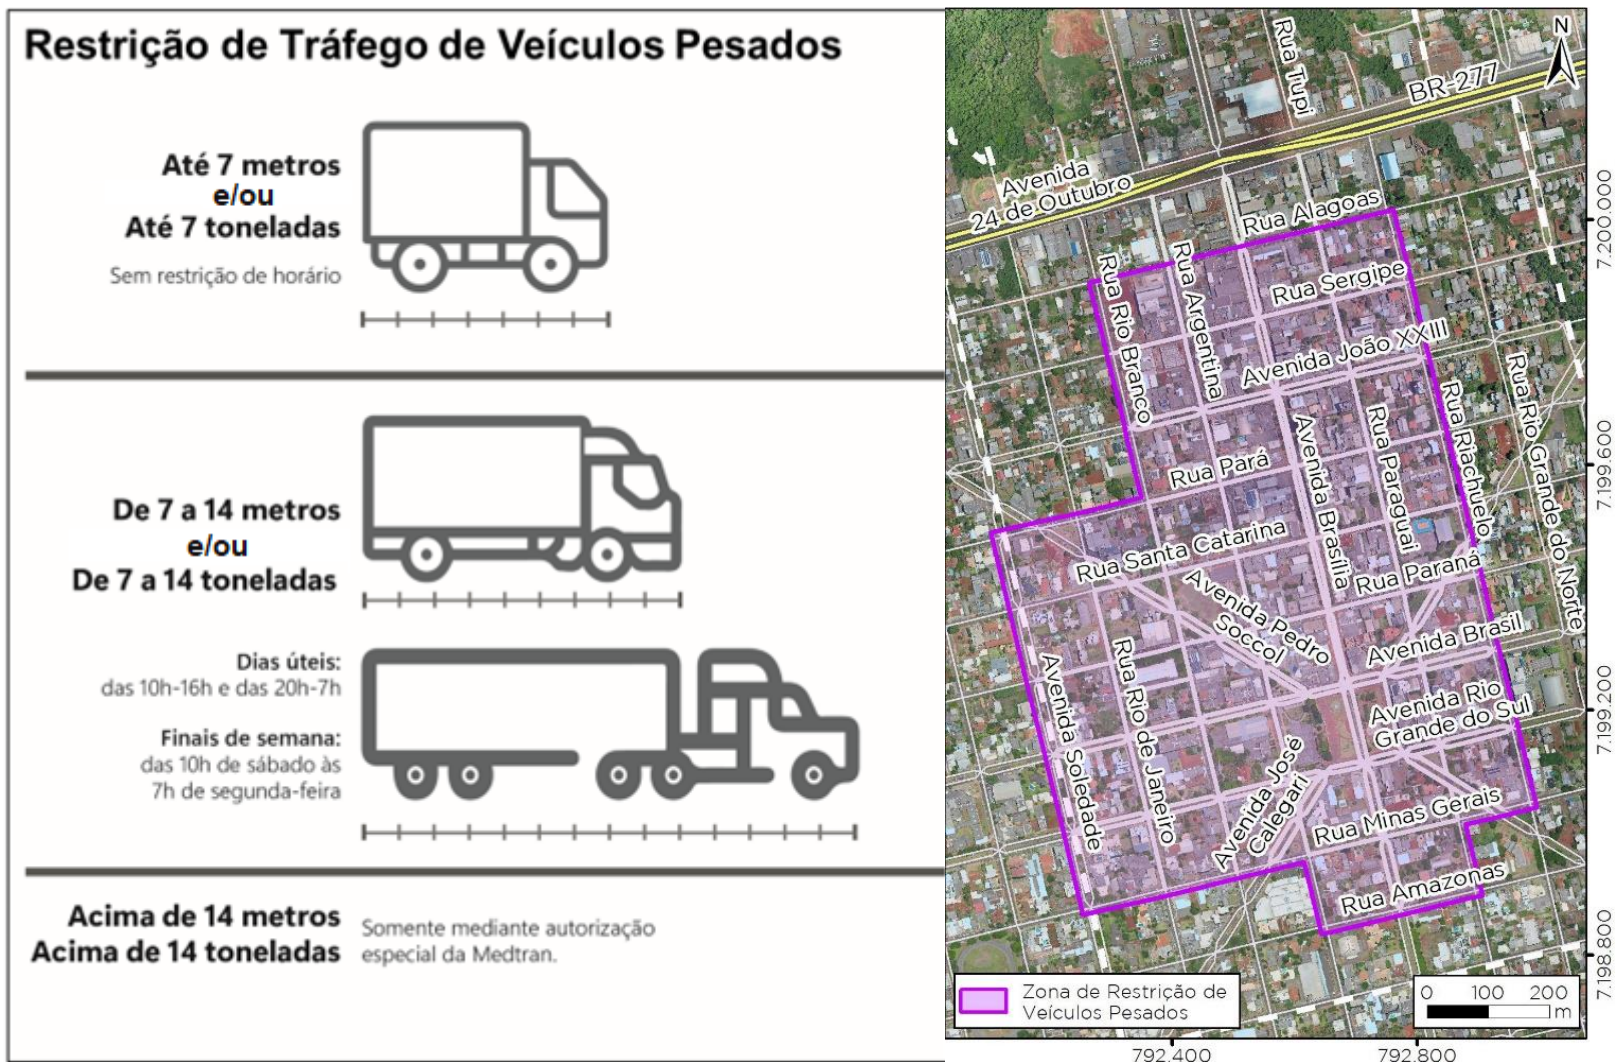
Restrição de Tráfego de Veículos Pesados

Até 7 metros e/ou Até 7 toneladas

Sem restrição de horário

De 7 a 14 metros e/ou De 7 a 14 toneladas

Dias úteis: das 10h-16h e das 20h-7h

Finais de semana: das 10h de sábado às 7h de segunda-feira

Acima de 14 metros Acima de 14 toneladas

Somente mediante autorização especial da Medtran.

Rua Tupi
BR-277
Avenida 24 de Outubro
Rua Alagoas
Rua Sergipe
Rua Rio Branco
Rua Argentina
Avenida João XXIII
Rua Riachuelo
Rua Rio Grande do Norte
Rua Pará
Avenida Brasília
Rua Paraguai
Rua Santa Catarina
Rua Paraná
Avenida Pedro Soccol
Avenida Brasil
Avenida Soledade
Rua Rio de Janeiro
Avenida Rio Grande do Sul
Avenida José Calegari
Rua Minas Gerais
Rua Amazonas

N
7.200.000
7.199.600
7.199.200
7.198.800
792.400
792.800

Zona de Restrição de Veículos Pesados

0 100 200 m